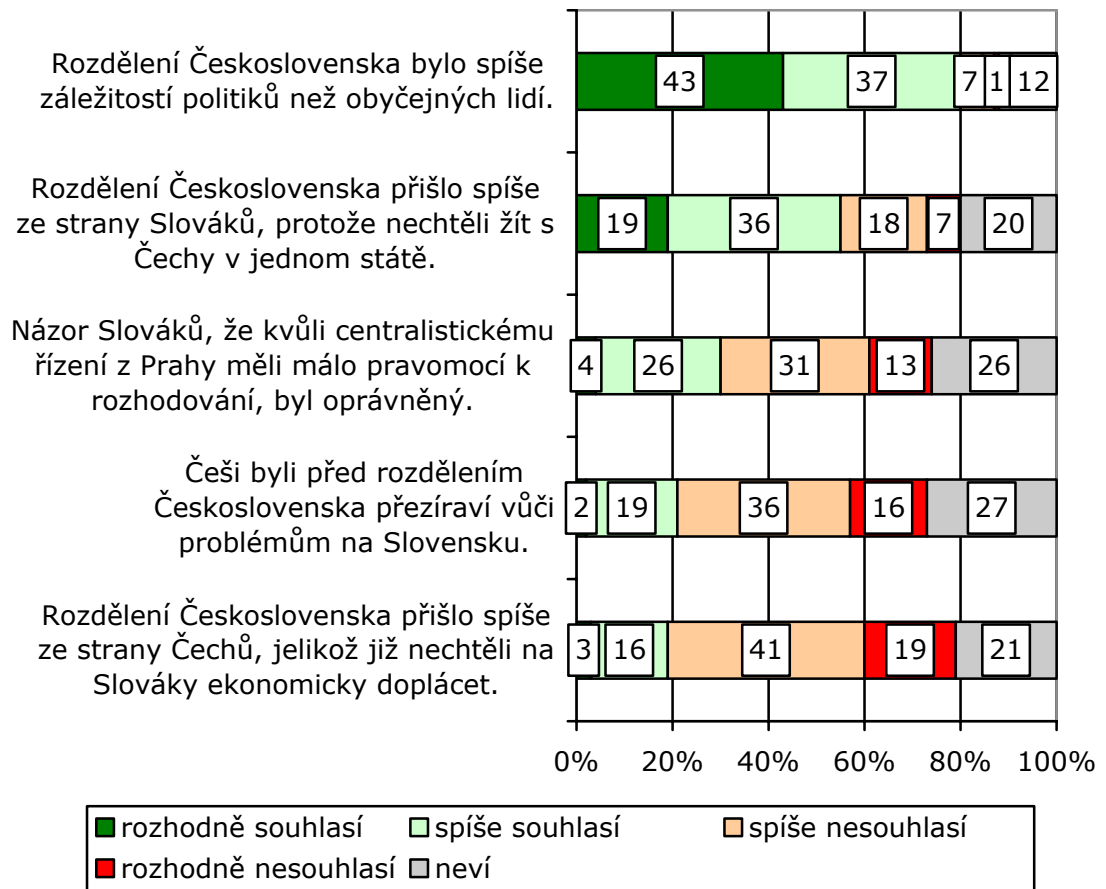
Rozdělení Československa bylo spíše záležitostí politiků než obyčejných lidí.

43 37 7 1 12

Rozdělení Československa přišlo spíše ze strany Slováků, protože nechtěli žít s Čechy v jednom státě.

19 36 18 7 20

Názor Slováků, že kvůli centralistickému řízení z Prahy měli málo pravomocí k rozhodování, byl oprávněný.

4 26 31 13 26

Češi byli před rozdělením Československa přezíraví vůči problémům na Slovensku.

2 19 36 16 27

Rozdělení Československa přišlo spíše ze strany Čechů, jelikož již nechtěli na Slováky ekonomicky doplácet.

3 16 41 19 21

0% 20% 40% 60% 80% 100%

rozhodně souhlasí spíše souhlasí spíše nesouhlasí rozhodně nesouhlasí neví